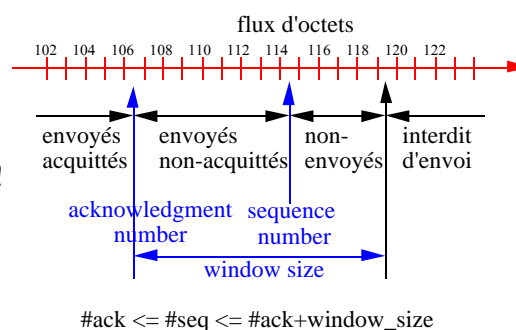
flux d'octets

102 104 106 108 110 112 114 116 118 120 122

envoyés acquittés

envoyés non-acquittés

non-envoyés

interdit d'envoi

acknowledgment number

sequence number

window size

#ack <= #seq <= #ack+window_size